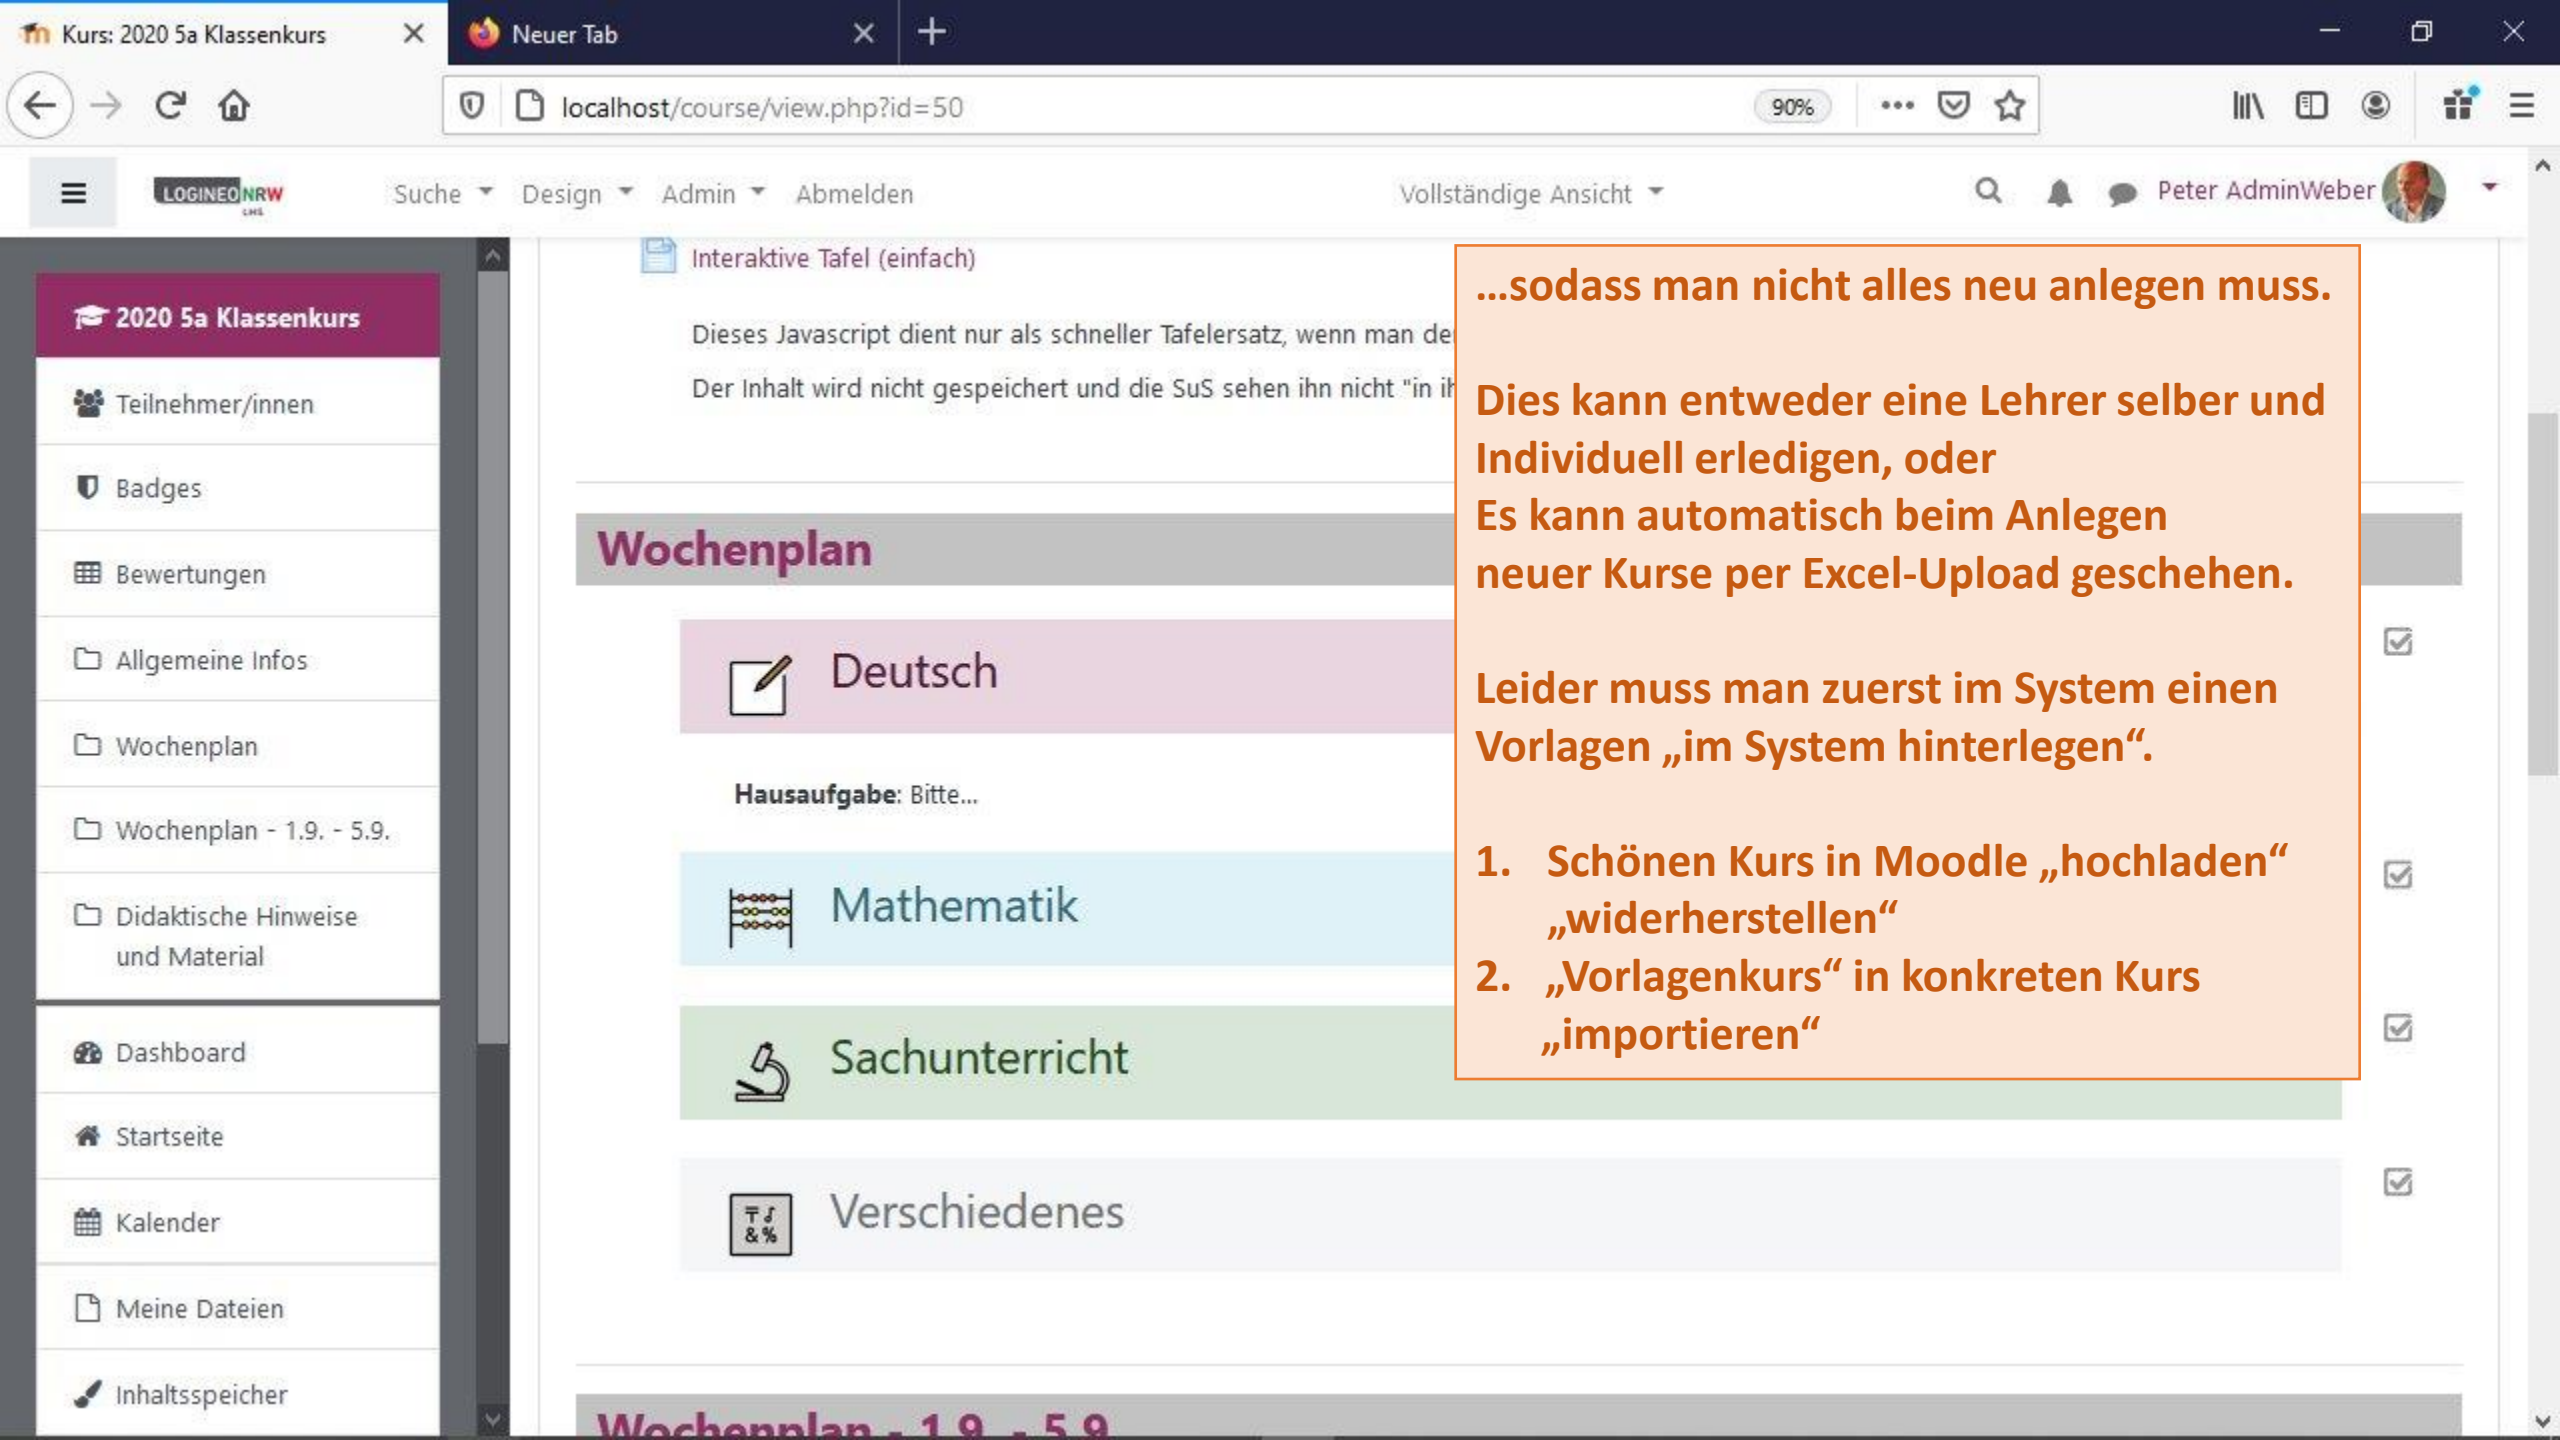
Kurs: 2020 5a Klassenkurs

Neuer Tab

localhost/course/view.php?id=50

90%

LOGINEO NRW LMS

Suche

Design

Admin

Abmelden

Vollständige Ansicht

Peter AdminWeber

2020 5a Klassenkurs

Teilnehmer/innen

Badges

Bewertungen

Allgemeine Infos

Wochenplan

Wochenplan - 1.9. - 5.9.

Didaktische Hinweise und Material

Dashboard

Startseite

Kalender

Meine Dateien

Inhaltsspeicher

Interaktive Tafel (einfach)

Dieses Javascript dient nur als schneller Tafelersatz, wenn man de

Der Inhalt wird nicht gespeichert und die SuS sehen ihn nicht "in ih

Wochenplan

Deutsch

Hausaufgabe: Bitte...

Mathematik

Sachunterricht

Verschiedenes

Wochenplan - 1.9. - 5.9.

...sodass man nicht alles neu anlegen muss.

Dies kann entweder eine Lehrer selber und Individuell erledigen, oder
Es kann automatisch beim Anlegen neuer Kurse per Excel-Upload geschehen.

Leider muss man zuerst im System einen Vorlagen „im System hinterlegen“.

1. Schönen Kurs in Moodle „hochladen“ „widerherstellen“
2. „Vorlagenkurs“ in konkreten Kurs „importieren“